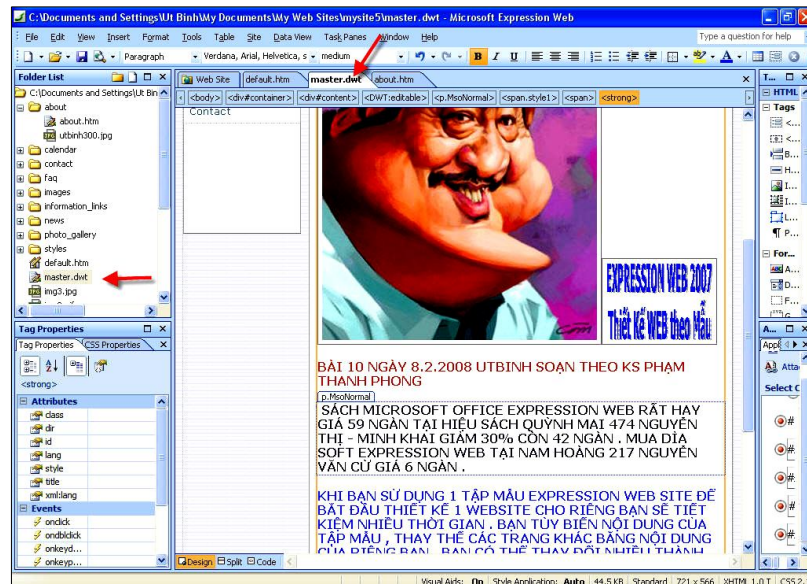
C:\Documents and Settings\Ut Binh\My Documents\My Web Sites\mysite5\master.dwt - Microsoft Expression Web

File Edit View Insert Format Tools Table Site Data View Task Panes Window Help

Type a question for help

Paragraph Verdana, Arial, Helvetica, s medium

Folder List

C:\Documents and Settings\Ut Bin

about
about.htm
utbinh300.jpg
calendar
contact
faq
images
information_links
news
photo_gallery
styles
default.htm
master.dwt
img3.jpg

Tag Properties

Tag Properties CSS Properties

<strong>

Attributes
class
dir
id
lang
style
title
xml:lang
Events
onclick
ondblclick
onkeyd...
onkeyp...

Web Site default.htm master.dwt about.htm

<body> <div#container> <div#content> <DWT:editable> <p.MsoNormal> <span.style1> <span> <strong>

Contact

EXPRESSION WEB 2007
Thiết Kế WEB theo Mẫu

BÀI 10 NGÀY 8.2.2008 UTBINH SOẠN THEO KS PHẠM THANH PHONG

p.MsoNormal

SÁCH MICROSOFT OFFICE EXPRESSION WEB RẤT HAY GIÁ 59 NGÀN TẠI HIỆU SÁCH QUỲNH MAI 474 NGUYỄN THỊ - MINH KHAI GIẢM 30% CÒN 42 NGÀN . MUA DĨA SOFT EXPRESSION WEB TẠI NAM HOÀNG 217 NGUYỄN VĂN CỪ GIÁ 6 NGÀN .

KHI BẠN SỬ DỤNG 1 TẬP MẪU EXPRESSION WEB SITE ĐỂ BẮT ĐẦU THIẾT KẾ 1 WEBSITE CHO RIÊNG BẠN SẼ TIẾT KIỆM NHIỀU THỜI GIAN . BẠN TÙY BIẾN NỘI DUNG CỦA TẬP MẪU , THAY THẾ CÁC TRANG KHÁC BẰNG NỘI DUNG CỦA RIÊNG BẠN . BẠN CÓ THỂ THAY ĐỔI NHIỀU THÀNH

Design Split Code

T... HTML Tags For... A... App Atta Select C

Visual Aids: On Style Application: Auto 44.5 KB Standard 721 x 566 XHTML 1.0 T CSS 2